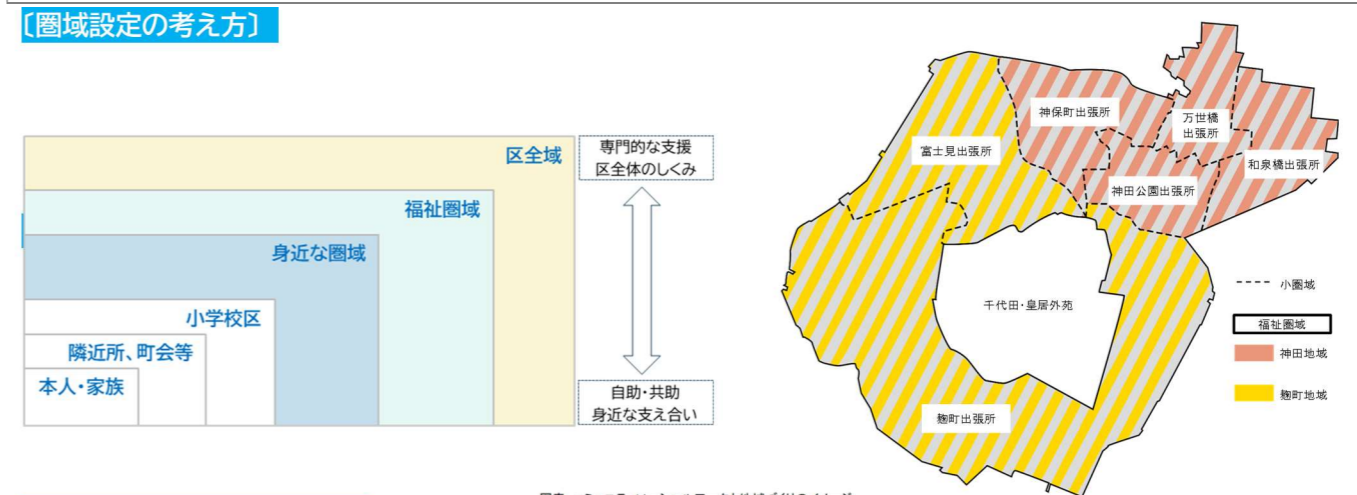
〔圏域設定の考え方〕

区全域
福祉圏域
身近な圏域
小学校区
隣近所、町会等
本人・家族

専門的な支援
区全体のしくみ

自助・共助
身近な支え合い

神保町出張所
万世橋出張所
富士見出張所
和泉橋出張所
神田公園出張所
千代田・皇居外苑
麹町出張所

小圏域
福祉圏域
神田地域
麹町地域

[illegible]